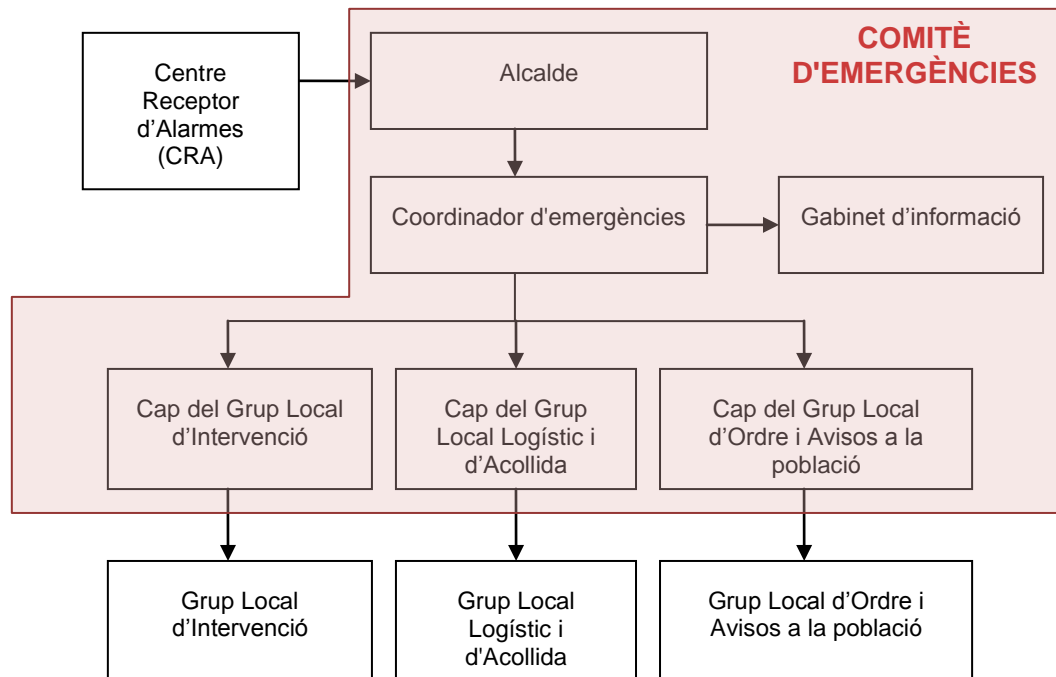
Centre Receptor d’Alarmes (CRA)

COMITÈ D'EMERGÈNCIES

Alcalde

Coordinador d'emergències

Gabinet d’informació

Cap del Grup Local d’Intervenció

Cap del Grup Local Logístic i d’Acollida

Cap del Grup Local d’Ordre i Avisos a la població

Grup Local d’Intervenció

Grup Local Logístic i d'Acollida

Grup Local d’Ordre i Avisos a la població